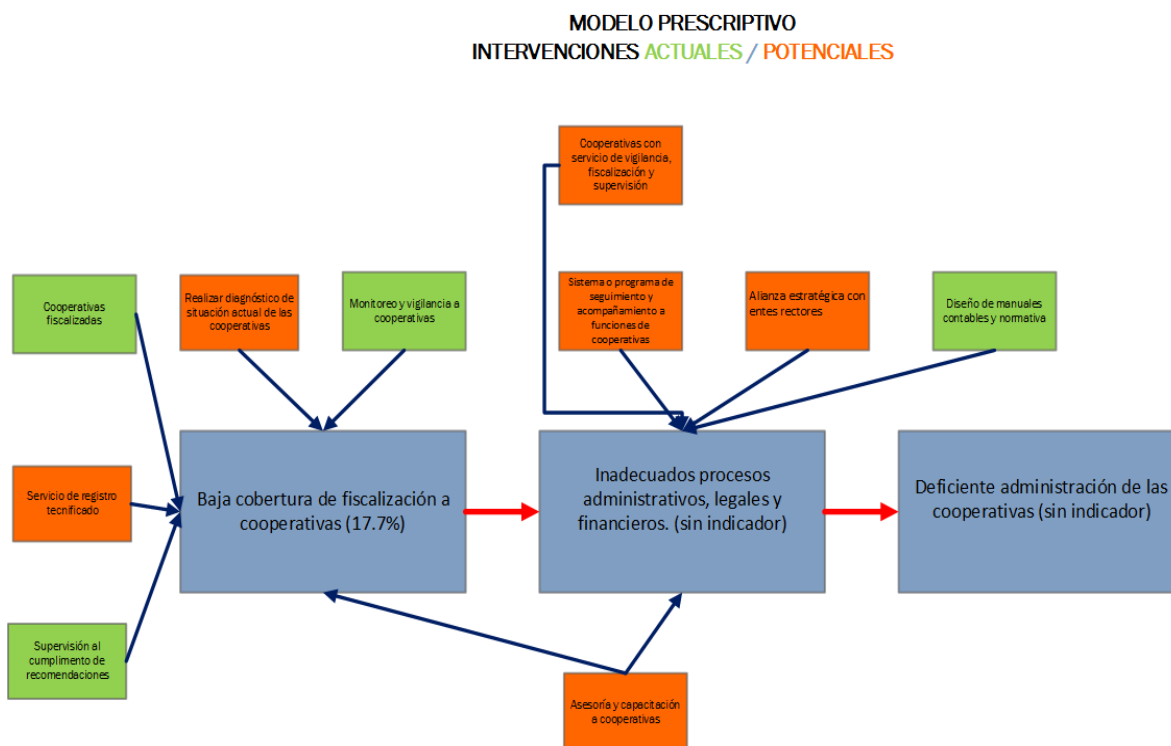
MODELO PRESCRIPTIVO
INTERVENCIONES ACTUALES / POTENCIALES

Cooperativas con servicio de vigilancia, fiscalización y supervisión

Cooperativas fiscalizadas

Realizar diagnóstico de situación actual de las cooperativas

Monitoreo y vigilancia a cooperativas

Sistema o programa de seguimiento y acompañamiento a funciones de cooperativas

Alianza estratégica con entes rectores

Diseño de manuales contables y normativa

Servicio de registro tecnificado

Baja cobertura de fiscalización a cooperativas (17.7%)

Inadecuados procesos administrativos, legales y financieros. (sin indicador)

Deficiente administración de las cooperativas (sin indicador)

Supervisión al cumplimento de recomendaciones

Asesoría y capacitación a cooperativas